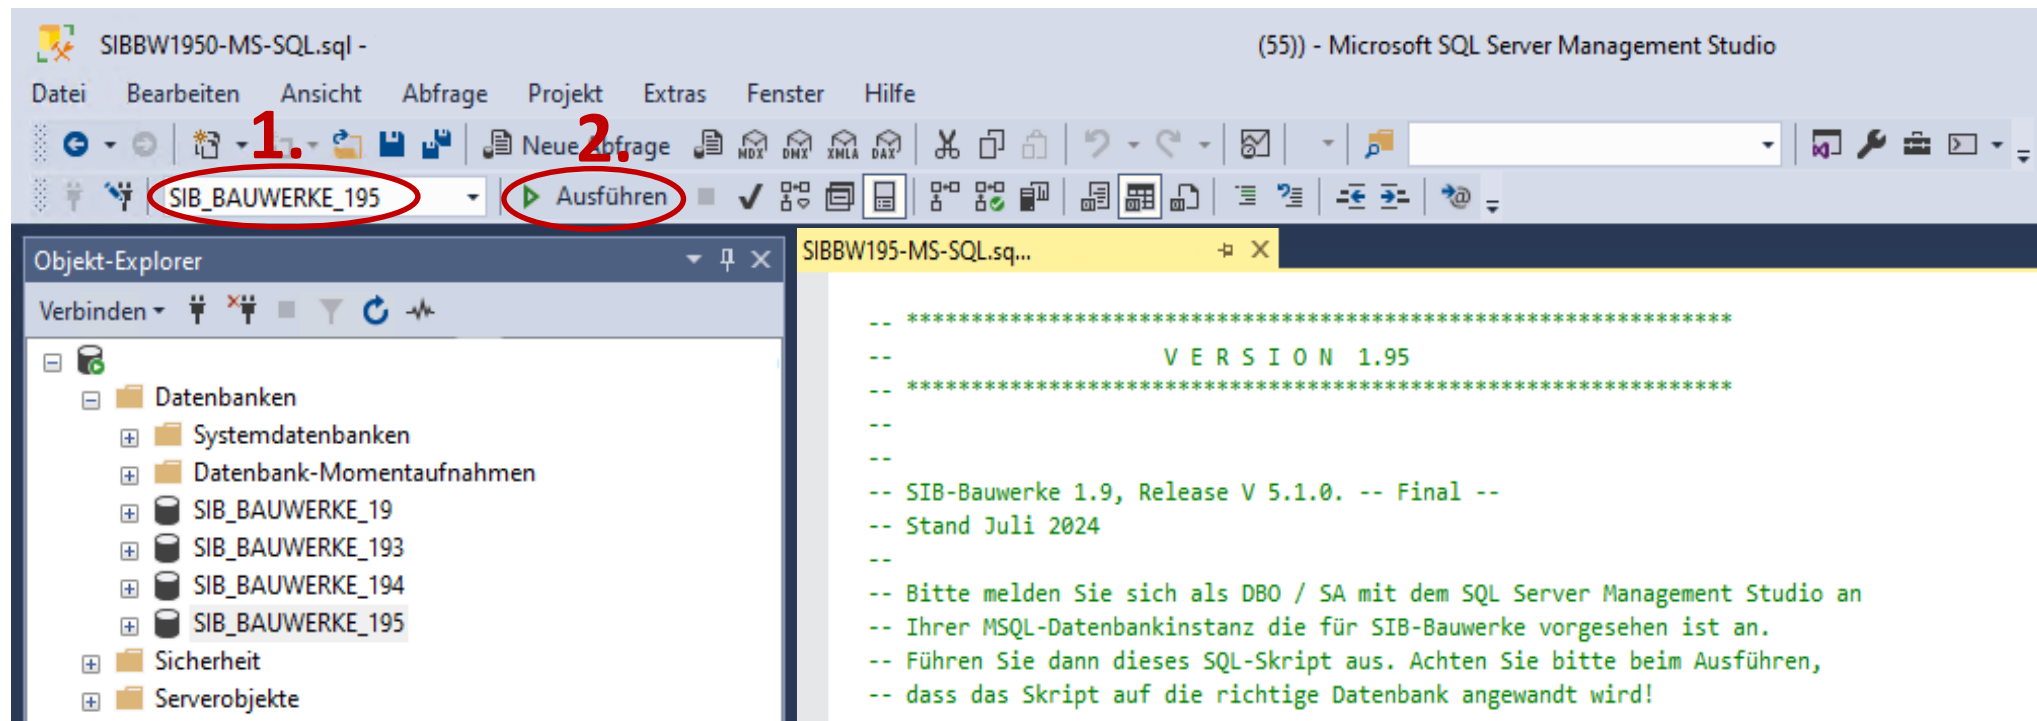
SIBBW1950-MS-SQL.sql - (55)) - Microsoft SQL Server Management Studio

Datei Bearbeiten Ansicht Abfrage Projekt Extras Fenster Hilfe

1. Neue Abfrage 2.

SIB_BAUWERKE_195 Ausführen

Objekt-Explorer

Verbinden

Datenbanken
Systemdatenbanken
Datenbank-Momentaufnahmen
SIB_BAUWERKE_19
SIB_BAUWERKE_193
SIB_BAUWERKE_194
SIB_BAUWERKE_195
Sicherheit
Serverobjekte

SIBBW195-MS-SQL.sq...

-- ****************************************************************
-- V E R S I O N 1.95
-- ****************************************************************
--
--
-- SIB-Bauwerke 1.9, Release V 5.1.0. -- Final --
-- Stand Juli 2024
--
-- Bitte melden Sie sich als DBO / SA mit dem SQL Server Management Studio an
-- Ihrer MSQL-Datenbankinstanz die für SIB-Bauwerke vorgesehen ist an.
-- Führen Sie dann dieses SQL-Skript aus. Achten Sie bitte beim Ausführen,
-- dass das Skript auf die richtige Datenbank angewandt wird!